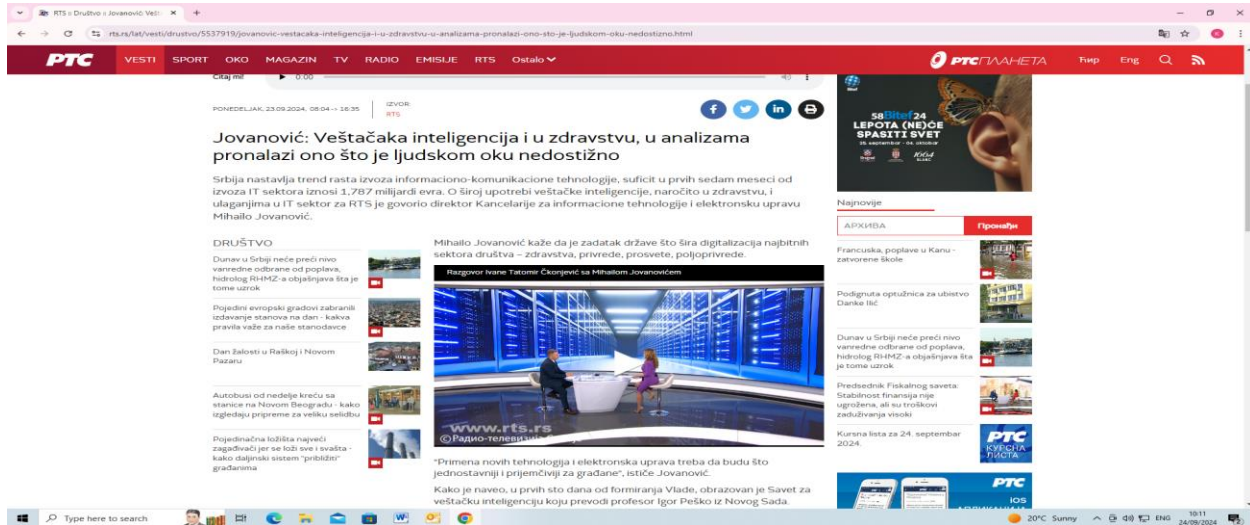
RTS :: Društvo :: Jovanović: Vešt ×

rts.rs/lat/vesti/drustvo/5537919/jovanovic-vestacaka-inteligencija-i-u-zdravstvu-u-analizama-pronalazi-ono-sto-je-ljudskom-oku-nedostizno.html

РТС VESTI SPORT OKO MAGAZIN TV RADIO EMISIJE RTS Ostalo

РТС ПЛАНЕТА Ћир Eng

Čitaj mi 0:00

PONEDELJAK, 23.09.2024, 08:04 -> 16:35 IZVOR: RTS

Jovanović: Veštačaka inteligencija i u zdravstvu, u analizama pronalazi ono što je ljudskom oku nedostižno

Srbija nastavlja trend rasta izvoza informaciono-komunikacione tehnologije, suficit u prvih sedam meseci od izvoza IT sektora iznosi 1,787 milijardi evra. O široj upotrebi veštačke inteligencije, naročito u zdravstvu, i ulaganjima u IT sektor za RTS je govorio direktor Kancelarije za informacione tehnologije i elektronsku upravu Mihailo Jovanović.

DRUŠTVO

Dunav u Srbiji neće preći nivo vanredne odbrane od poplava, hidrolog RHMZ-a objašnjava šta je tome uzrok

Pojedini evropski gradovi zabranili izdavanje stanova na dan - kakva pravila važe za naše stanodavce

Dan žalosti u Raškoj i Novom Pazaru

Autobusi od nedelje kreću sa stanice na Novom Beogradu - kako izgledaju pripreme za veliku selidbu

Pojedinačna ložišta najveći zagađivači jer se loži sve i svašta - kako daljinski sistem "približiti" građanima

Mihailo Jovanović kaže da je zadatak države što šira digitalizacija najbitnih sektora društva – zdravstva, privrede, prosvete, poljoprivrede.

Razgovor Ivane Tatomir Čkonjević sa Mihalom Jovanovićem

www.rts.rs
©Радио-телевизија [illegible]

"Primena novih tehnologija i elektronska uprava treba da budu što jednostavniji i prijemčiviji za građane", ističe Jovanović.

Kako je naveo, u prvih sto dana od formiranja Vlade, obrazovan je Savet za veštačku inteligenciju koju prevodi profesor Igor Peško iz Novog Sada.

58 Bitef 24
LEPOTA (NE)ĆE SPASITI SVET
25. septembar - 04. oktobar

Najnovije

АРХИВА Пронађи

Francuska, poplave u Kanu - zatvorene škole

Podignuta optužnica za ubistvo Danke Ilić

Dunav u Srbiji neće preći nivo vanredne odbrane od poplava, hidrolog RHMZ-a objašnjava šta je tome uzrok

Predsednik Fiskalnog saveta: Stabilnost finansija nije ugrožena, ali su troškovi zaduživanja visoki

Kursna lista za 24. septembar 2024.

РТС КУРСНА ЛИСТА

РТС iOS

Type here to search

20°C Sunny ENG 10:11 24/09/2024